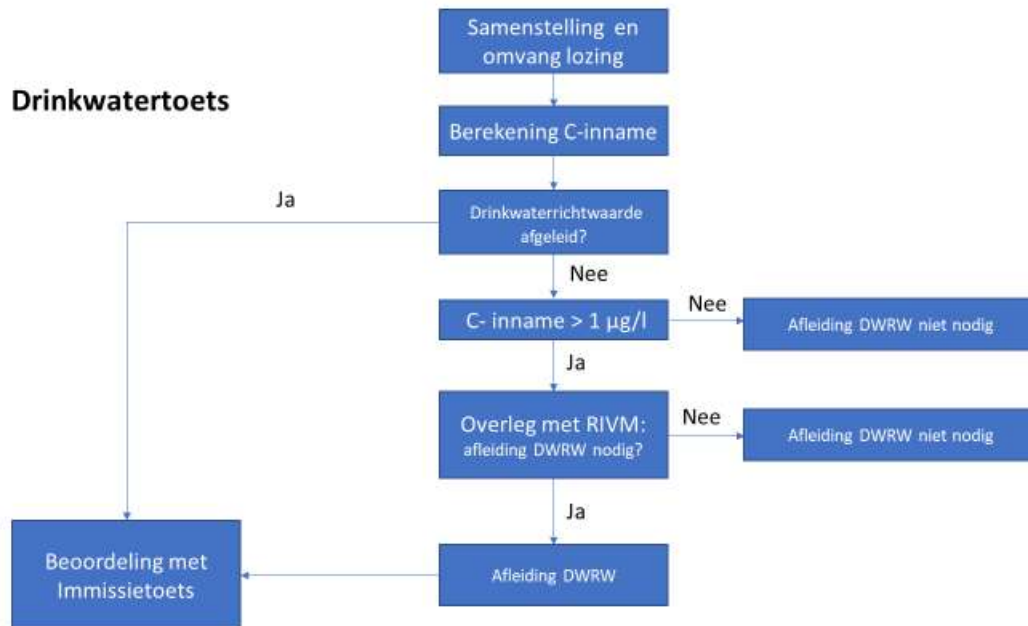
Drinkwatertoets

Samenstelling en omvang lozing

Berekening C-inname

Drinkwaterrichtwaarde afgeleid?

Ja

Nee

C- inname > 1 µg/l

Nee

Afleiding DWRW niet nodig

Ja

Overleg met RIVM: afleiding DWRW nodig?

Nee

Afleiding DWRW niet nodig

Ja

Afleiding DWRW

Beoordeling met Immissietoets